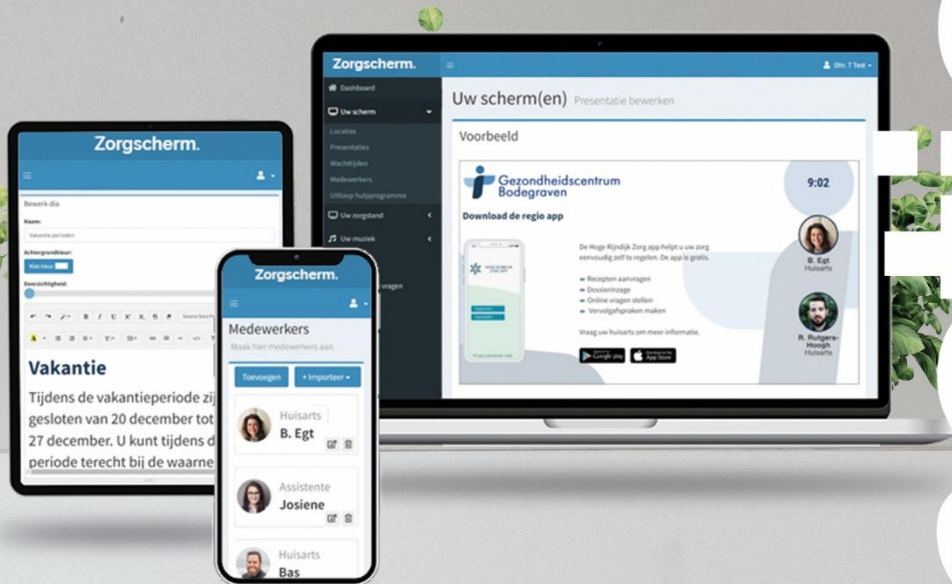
Zorgscherm.

Dhr. T Test

Dashboard

Uw scherm

Locaties

Presentaties

Wachttijden

Medewerkers

Uitloop hulpprogramma

Uw zorgstand

Uw muziek

vragen

Uw scherm(en) Presentatie bewerken

Voorbeeld

Gezondheidscentrum Bodegraven

9:02

Download de regio app

De Hoge Rijndijk Zorg app helpt u uw zorg eenvoudig zelf te regelen. De app is gratis.

• Recepten aanvragen
• Dossierinzage
• Online vragen stellen
• Vervolgafspraken maken

Vraag uw huisarts om meer informatie.

Google play

App Store

B. Egt
Huisarts

R. Rutgers-Hoogh
Huisarts

Zorgscherm.

Bewerk dia

Naam:

Vakantie perioden

Achtergrondkleur:

Kies kleur

Doorzichtigheid:

Vakantie

Tijdens de vakantieperiode zij gesloten van 20 december tot 27 december. U kunt tijdens d periode terecht bij de waarne

Zorgscherm.

Medewerkers

Maak hier medewerkers aan

Toevoegen

+ Importeer

Huisarts
B. Egt

Assistente
Josiene

Huisarts
Bas